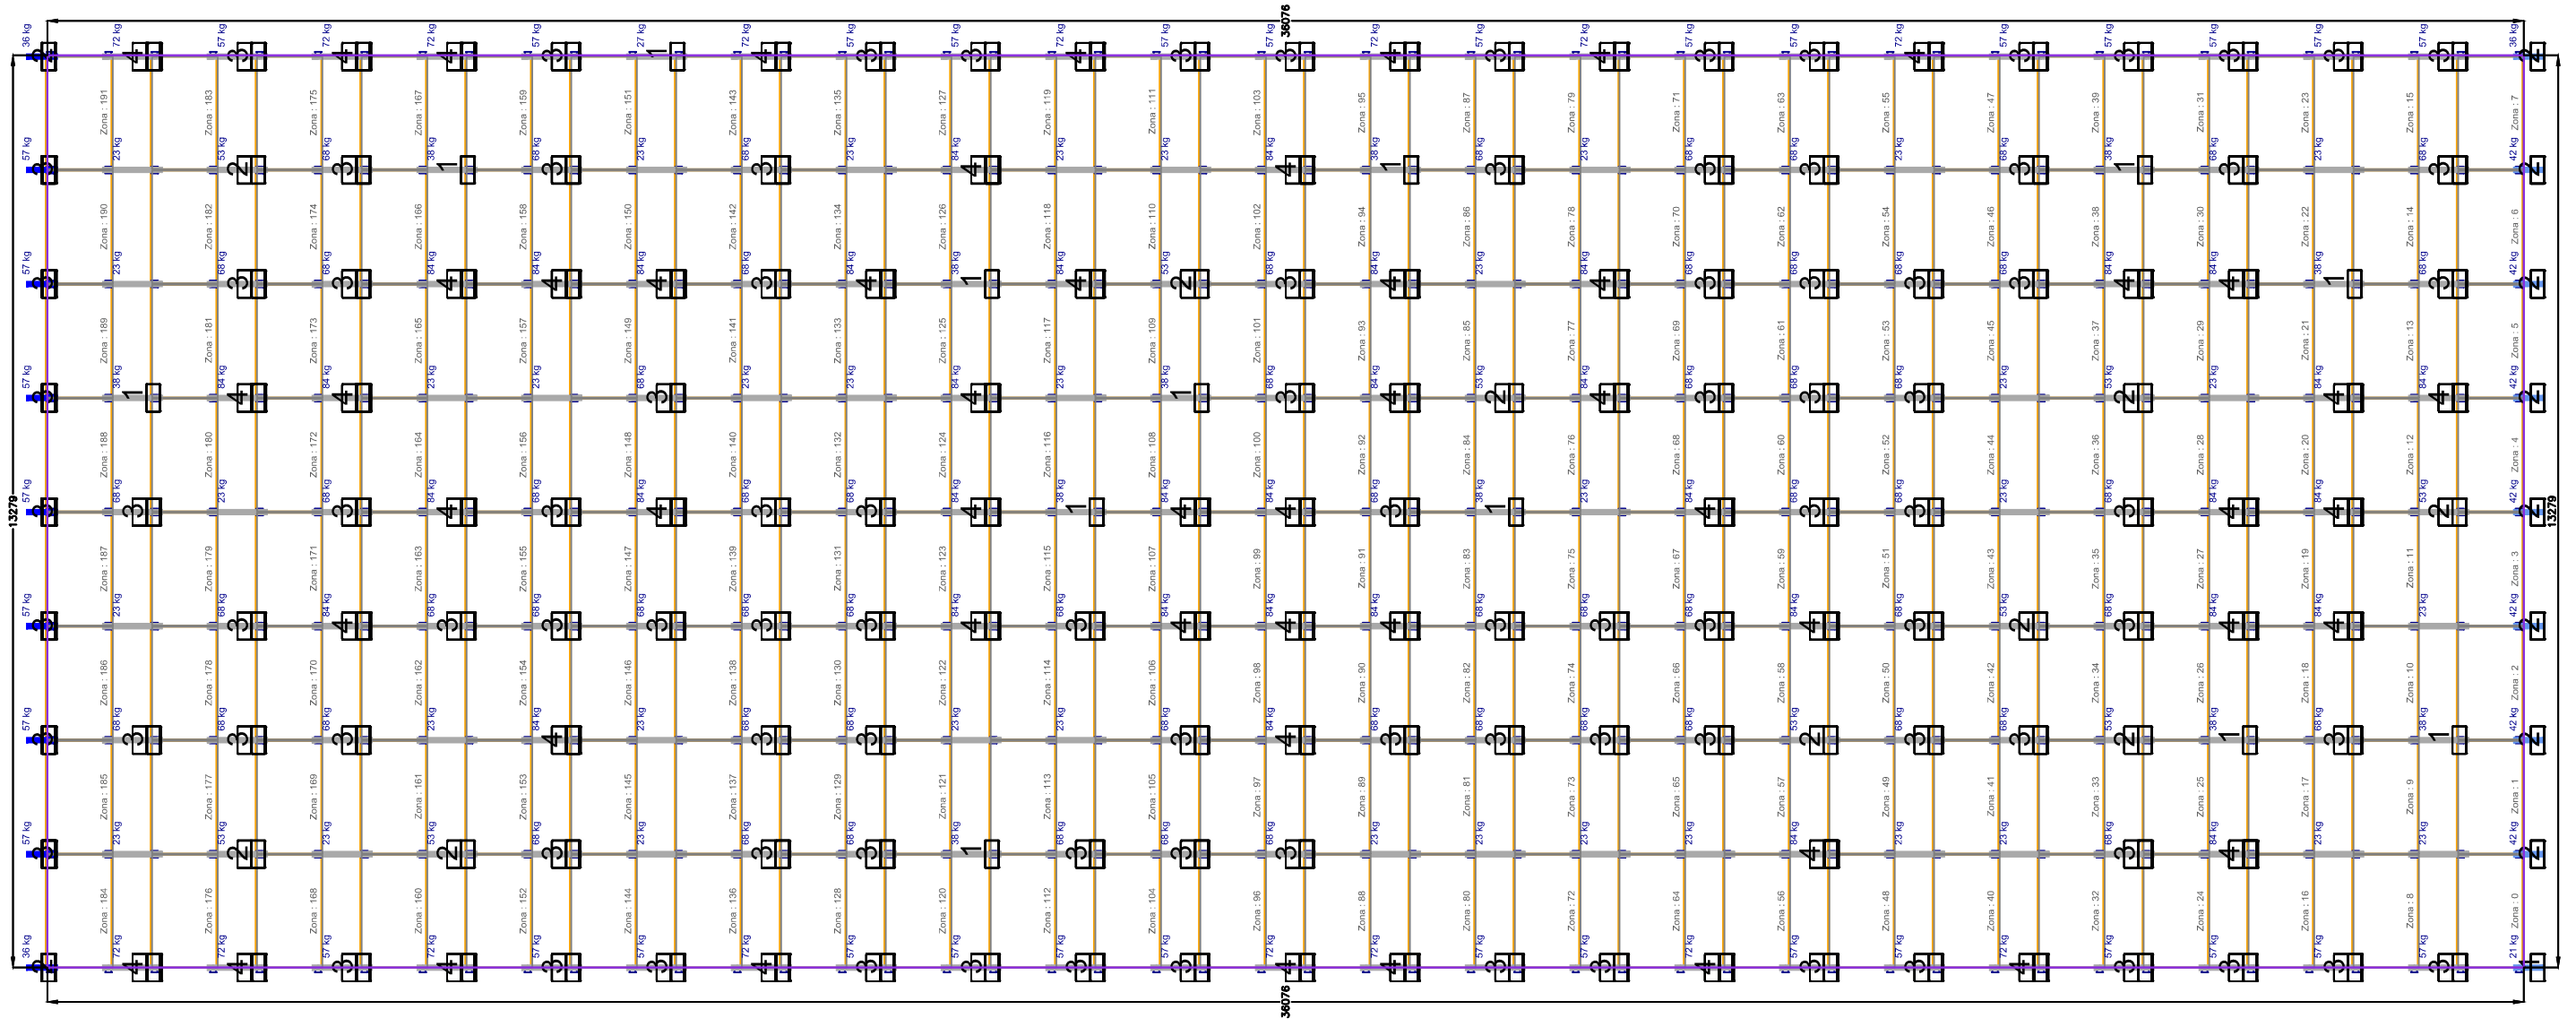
36076

13279

13279

36076

Zona : 191
Zona : 183
Zona : 175
Zona : 167
Zona : 159
Zona : 151
Zona : 143
Zona : 135
Zona : 127
Zona : 119
Zona : 111
Zona : 103
Zona : 95
Zona : 87
Zona : 79
Zona : 71
Zona : 63
Zona : 55
Zona : 47
Zona : 39
Zona : 31
Zona : 23
Zona : 15
Zona : 7

Zona : 190
Zona : 182
Zona : 174
Zona : 166
Zona : 158
Zona : 150
Zona : 142
Zona : 134
Zona : 126
Zona : 118
Zona : 110
Zona : 102
Zona : 94
Zona : 86
Zona : 78
Zona : 70
Zona : 62
Zona : 54
Zona : 46
Zona : 38
Zona : 30
Zona : 22
Zona : 14
Zona : 6

Zona : 189
Zona : 181
Zona : 173
Zona : 165
Zona : 157
Zona : 149
Zona : 141
Zona : 133
Zona : 125
Zona : 117
Zona : 109
Zona : 101
Zona : 93
Zona : 85
Zona : 77
Zona : 69
Zona : 61
Zona : 53
Zona : 45
Zona : 37
Zona : 29
Zona : 21
Zona : 13
Zona : 5

Zona : 188
Zona : 180
Zona : 172
Zona : 164
Zona : 156
Zona : 148
Zona : 140
Zona : 132
Zona : 124
Zona : 116
Zona : 108
Zona : 100
Zona : 92
Zona : 84
Zona : 76
Zona : 68
Zona : 60
Zona : 52
Zona : 44
Zona : 36
Zona : 28
Zona : 20
Zona : 12
Zona : 4

Zona : 187
Zona : 179
Zona : 171
Zona : 163
Zona : 155
Zona : 147
Zona : 139
Zona : 131
Zona : 123
Zona : 115
Zona : 107
Zona : 99
Zona : 91
Zona : 83
Zona : 75
Zona : 67
Zona : 59
Zona : 51
Zona : 43
Zona : 35
Zona : 27
Zona : 19
Zona : 11
Zona : 3

Zona : 186
Zona : 178
Zona : 170
Zona : 162
Zona : 154
Zona : 146
Zona : 138
Zona : 130
Zona : 122
Zona : 114
Zona : 106
Zona : 98
Zona : 90
Zona : 82
Zona : 74
Zona : 66
Zona : 58
Zona : 50
Zona : 42
Zona : 34
Zona : 26
Zona : 18
Zona : 10
Zona : 2

Zona : 185
Zona : 177
Zona : 169
Zona : 161
Zona : 153
Zona : 145
Zona : 137
Zona : 129
Zona : 121
Zona : 113
Zona : 105
Zona : 97
Zona : 89
Zona : 81
Zona : 73
Zona : 65
Zona : 57
Zona : 49
Zona : 41
Zona : 33
Zona : 25
Zona : 17
Zona : 9
Zona : 1

Zona : 184
Zona : 176
Zona : 168
Zona : 160
Zona : 152
Zona : 144
Zona : 136
Zona : 128
Zona : 120
Zona : 112
Zona : 104
Zona : 96
Zona : 88
Zona : 80
Zona : 72
Zona : 64
Zona : 56
Zona : 48
Zona : 40
Zona : 32
Zona : 24
Zona : 16
Zona : 8
Zona : 0

36 kg 72 kg 57 kg 72 kg 72 kg 57 kg 27 kg 72 kg 57 kg 57 kg 72 kg 57 kg 57 kg 72 kg 57 kg 72 kg 57 kg 57 kg 72 kg 57 kg 57 kg 57 kg 57 kg 57 kg 36 kg
57 kg 23 kg 53 kg 68 kg 38 kg 68 kg 23 kg 68 kg 23 kg 84 kg 23 kg 23 kg 84 kg 38 kg 68 kg 23 kg 68 kg 68 kg 23 kg 68 kg 38 kg 68 kg 23 kg 68 kg 42 kg
57 kg 23 kg 68 kg 68 kg 84 kg 84 kg 84 kg 68 kg 84 kg 38 kg 84 kg 53 kg 68 kg 84 kg 23 kg 84 kg 68 kg 68 kg 68 kg 68 kg 84 kg 84 kg 38 kg 68 kg 42 kg
57 kg 38 kg 84 kg 84 kg 23 kg 23 kg 68 kg 23 kg 23 kg 84 kg 23 kg 38 kg 68 kg 84 kg 53 kg 84 kg 68 kg 68 kg 68 kg 23 kg 53 kg 23 kg 84 kg 84 kg 42 kg
57 kg 68 kg 23 kg 68 kg 84 kg 68 kg 84 kg 68 kg 68 kg 84 kg 38 kg 84 kg 84 kg 68 kg 38 kg 23 kg 84 kg 68 kg 68 kg 23 kg 68 kg 84 kg 84 kg 53 kg 42 kg
57 kg 23 kg 68 kg 84 kg 68 kg 68 kg 68 kg 68 kg 68 kg 84 kg 68 kg 84 kg 84 kg 84 kg 68 kg 68 kg 68 kg 84 kg 68 kg 53 kg 68 kg 84 kg 84 kg 23 kg 42 kg
57 kg 68 kg 68 kg 68 kg 23 kg 84 kg 23 kg 68 kg 68 kg 23 kg 23 kg 68 kg 84 kg 68 kg 68 kg 68 kg 68 kg 53 kg 68 kg 68 kg 53 kg 38 kg 68 kg 38 kg 42 kg
57 kg 23 kg 53 kg 23 kg 53 kg 68 kg 23 kg 68 kg 68 kg 38 kg 68 kg 68 kg 68 kg 23 kg 23 kg 23 kg 23 kg 84 kg 23 kg 23 kg 68 kg 84 kg 23 kg 23 kg 42 kg
36 kg 72 kg 72 kg 57 kg 72 kg 57 kg 57 kg 72 kg 57 kg 57 kg 57 kg 57 kg 72 kg 72 kg 57 kg 57 kg 72 kg 57 kg 57 kg 72 kg 57 kg 57 kg 57 kg 57 kg 21 kg